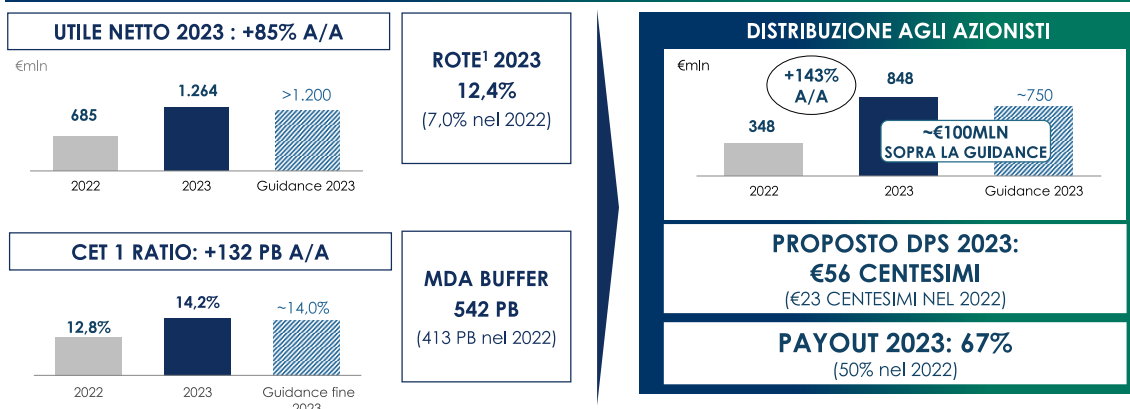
UTILE NETTO 2023 : +85% A/A

€mln

685

1.264

>1.200

2022

2023

Guidance 2023

ROTE$^1$ 2023
12,4%
(7,0% nel 2022)

CET 1 RATIO: +132 PB A/A

12,8%

14,2%

~14,0%

2022

2023

Guidance fine 2023

MDA BUFFER
542 PB
(413 PB nel 2022)

DISTRIBUZIONE AGLI AZIONISTI

€mln

+143% A/A

348

848

~750

~€100MLN SOPRA LA GUIDANCE

2022

2023

Guidance 2023

PROPOSTO DPS 2023:
€56 CENTESIMI
(€23 CENTESIMI NEL 2022)

PAYOUT 2023: 67%
(50% nel 2022)